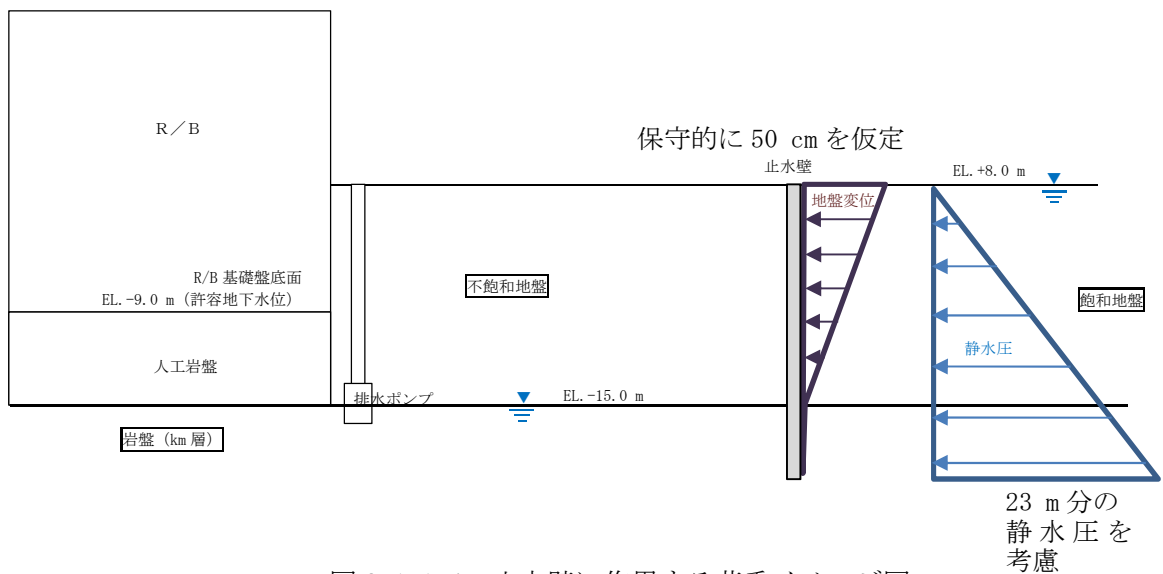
R／B

保守的に 50 cm を仮定

止水壁

EL. +8.0 m

地盤変位

R/B 基礎盤底面
EL. -9.0 m（許容地下水位）

不飽和地盤

飽和地盤

静水圧

人工岩盤

排水ポンプ

EL. -15.0 m

岩盤（km 層）

23 m 分の
静 水 圧 を
考慮

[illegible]